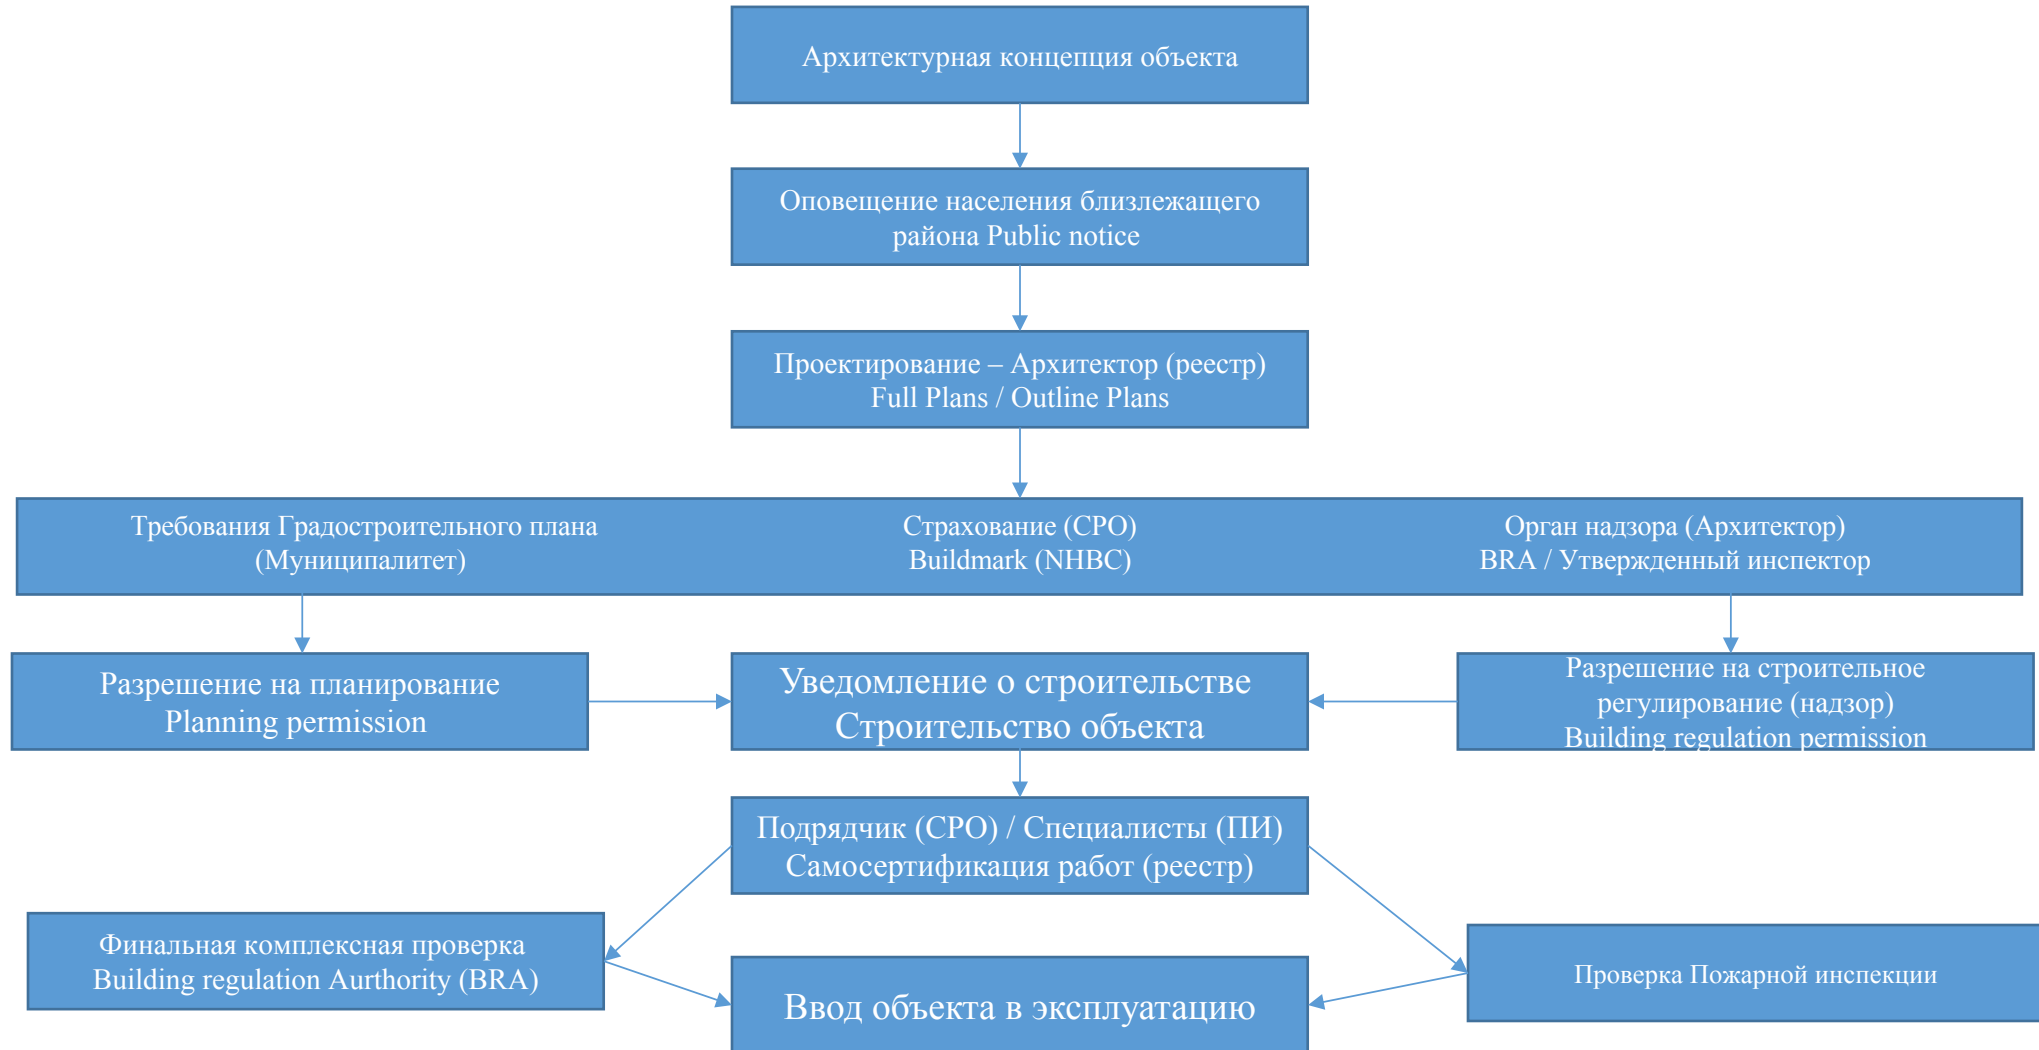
Архитектурная концепция объекта

Оповещение населения близлежащего района Public notice

Проектирование – Архитектор (реестр)
Full Plans / Outline Plans

Требования Градостроительного плана (Муниципалитет)

Страхование (СРО)
Buildmark (NHBC)

Орган надзора (Архитектор)
BRA / Утвержденный инспектор

Разрешение на планирование
Planning permission

Уведомление о строительстве
Строительство объекта

Разрешение на строительное регулирование (надзор)
Building regulation permission

Подрядчик (СРО) / Специалисты (ПИ)
Самосертификация работ (реестр)

Финальная комплексная проверка
Building regulation Aurthority (BRA)

Ввод объекта в эксплуатацию

Проверка Пожарной инспекции